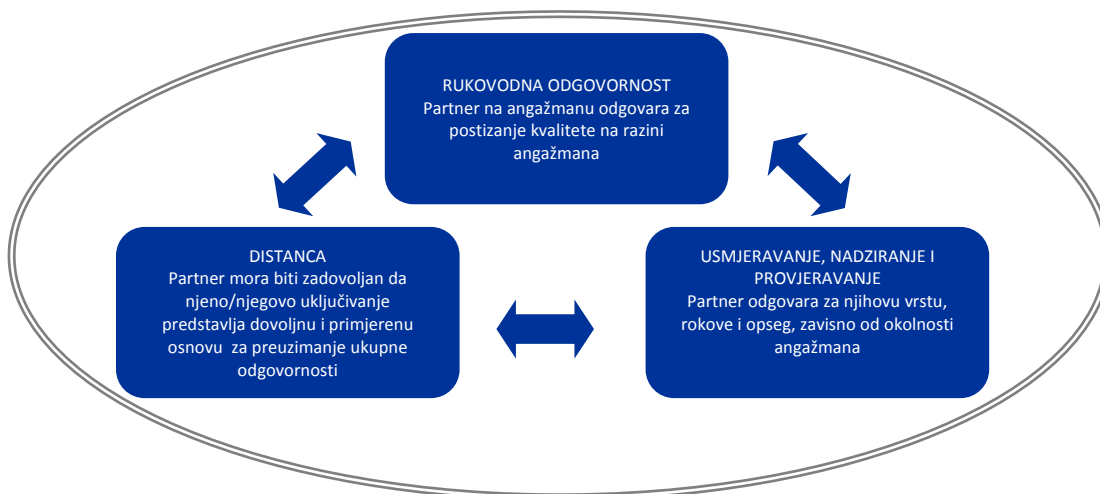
RUKOVODNA ODGOVORNOST
Partner na angažmanu odgovara za postizanje kvalitete na razini angažmana

DISTANCA
Partner mora biti zadovoljan da njeno/njegovo uključivanje predstavlja dovoljnu i primjerenu osnovu za preuzimanje ukupne odgovornosti

USMJERAVANJE, NADZIRANJE I PROVJERAVANJE
Partner odgovara za njihovu vrstu, rokove i opseg, zavisno od okolnosti angažmana